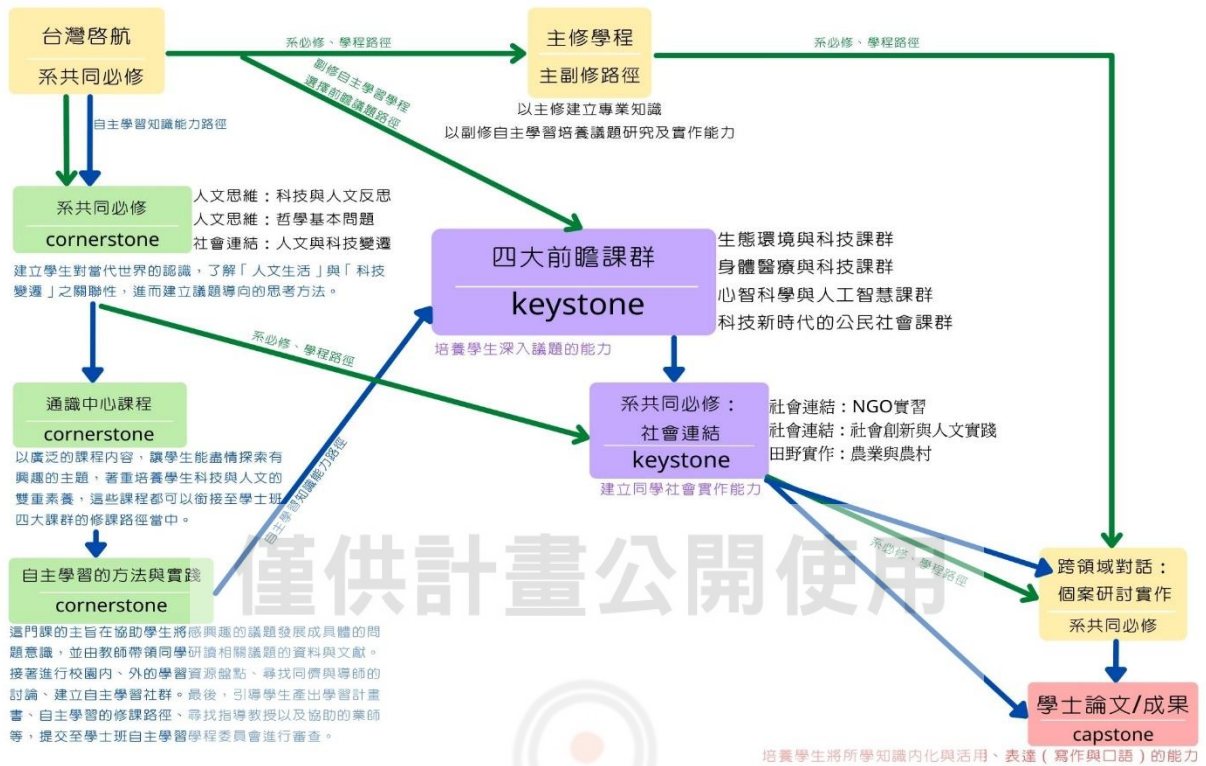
台灣啓航

系共同必修

系必修、學程路徑

主修學程

主副修路徑

系必修、學程路徑

副修自主學習學程
選擇前瞻議題路徑

以主修建立專業知識
以副修自主學習培養議題研究及實作能力

自主學習知識能力路徑

系共同必修
cornerstone

人文思維：科技與人文反思
人文思維：哲學基本問題
社會連結：人文與科技變遷

建立學生對當代世界的認識，了解「人文生活」與「科技變遷」之關聯性，進而建立議題導向的思考方法。

四大前瞻課群
keystone

生態環境與科技課群
身體醫療與科技課群
心智科學與人工智慧課群
科技新時代的公民社會課群

培養學生深入議題的能力

系必修、學程路徑

通識中心課程
cornerstone

以廣泛的課程內容，讓學生能盡情探索有興趣的主題，著重培養學生科技與人文的雙重素養，這些課程都可以銜接至學士班四大課群的修課路徑當中。

自主學習知識能力路徑

系共同必修：
社會連結
keystone

社會連結：NGO實習
社會連結：社會創新與人文實踐
田野實作：農業與農村

建立同學社會實作能力

僅供計畫公開使用

系必修、學程路徑

自主學習的方法與實踐
cornerstone

這門課的主旨在協助學生將感興趣的議題發展成具體的問題意識，並由教師帶領同學研讀相關議題的資料與文獻。接著進行校園內、外的學習資源盤點、尋找同儕與導師的討論、建立自主學習社群。最後，引導學生產出學習計畫書、自主學習的修課路徑、尋找指導教授以及協助的業師等，提交至學士班自主學習學程委員會進行審查。

跨領域對話：
個案研討實作
系共同必修

學士論文/成果
capstone

培養學生將所學知識內化與活用、表達（寫作與口語）的能力